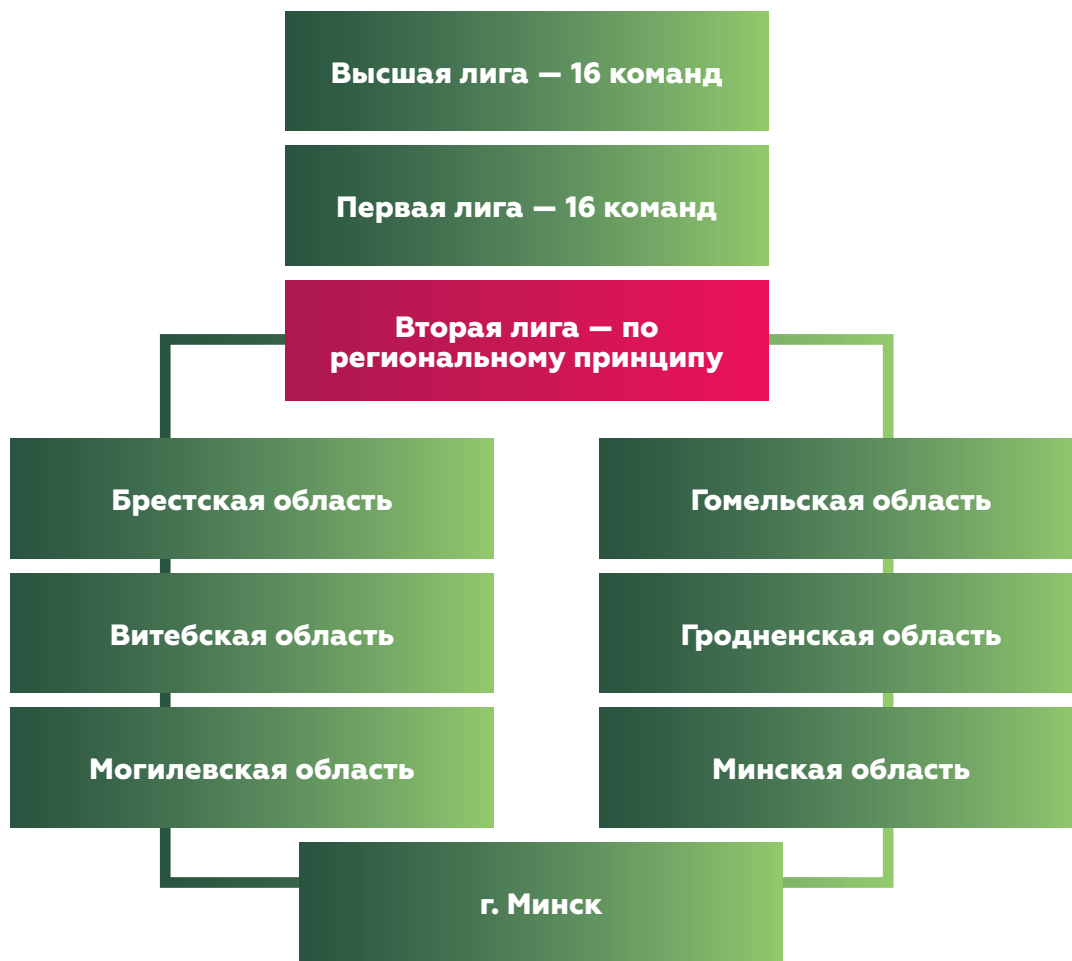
Высшая лига — 16 команд

Первая лига — 16 команд

Вторая лига — по региональному принципу

Брестская область

Витебская область

Могилевская область

Гомельская область

Гродненская область

Минская область

г. Минск